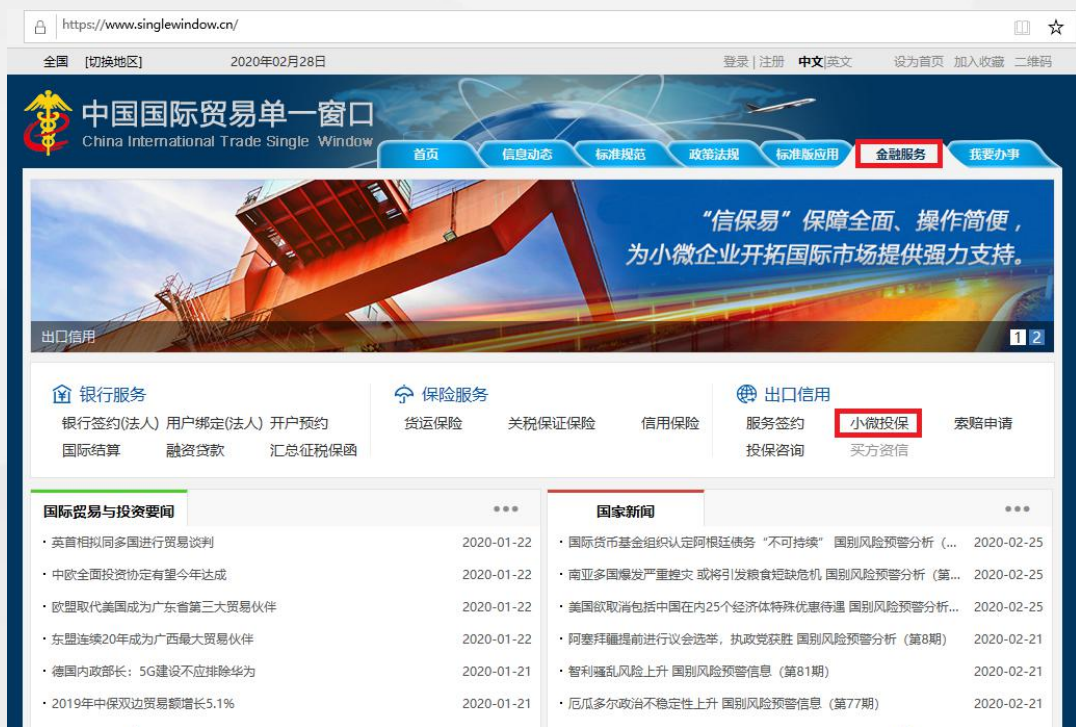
https://www.singlewindow.cn/

全国 [切换地区] 2020年02月28日 登录 | 注册 中文|英文 设为首页 加入收藏 二维码

中国国际贸易单一窗口
China International Trade Single Window

首页 信息动态 标准规范 政策法规 标准版应用 金融服务 我要办事

“信保易”保障全面、操作简便，
为小微企业开拓国际市场提供强力支持。

出口信用 1 2

银行服务
银行签约(法人) 用户绑定(法人) 开户预约
国际结算 融资贷款 汇总征税保函

保险服务
货运保险 关税保证保险 信用保险

出口信用
服务签约 小微投保 索赔申请
投保咨询 买方资信

国际贸易与投资要闻

· 英首相拟同多国进行贸易谈判 2020-01-22
· 中欧全面投资协定有望今年达成 2020-01-22
· 欧盟取代美国成为广东省第三大贸易伙伴 2020-01-22
· 东盟连续20年成为广西最大贸易伙伴 2020-01-22
· 德国内政部长：5G建设不应排除华为 2020-01-21
· 2019年中保双边贸易额增长5.1% 2020-01-21

国家新闻

· 国际货币基金组织认定阿根廷债务“不可持续” 国别风险预警分析（... 2020-02-25
· 南亚多国爆发严重蝗灾 或将引发粮食短缺危机 国别风险预警分析（第... 2020-02-25
· 美国欲取消包括中国在内25个经济体特殊优惠待遇 国别风险预警分析... 2020-02-25
· 阿塞拜疆提前进行议会选举，执政党获胜 国别风险预警分析（第8期） 2020-02-21
· 智利骚乱风险上升 国别风险预警信息（第81期） 2020-02-21
· 厄瓜多尔政治不稳定性上升 国别风险预警信息（第77期） 2020-02-21